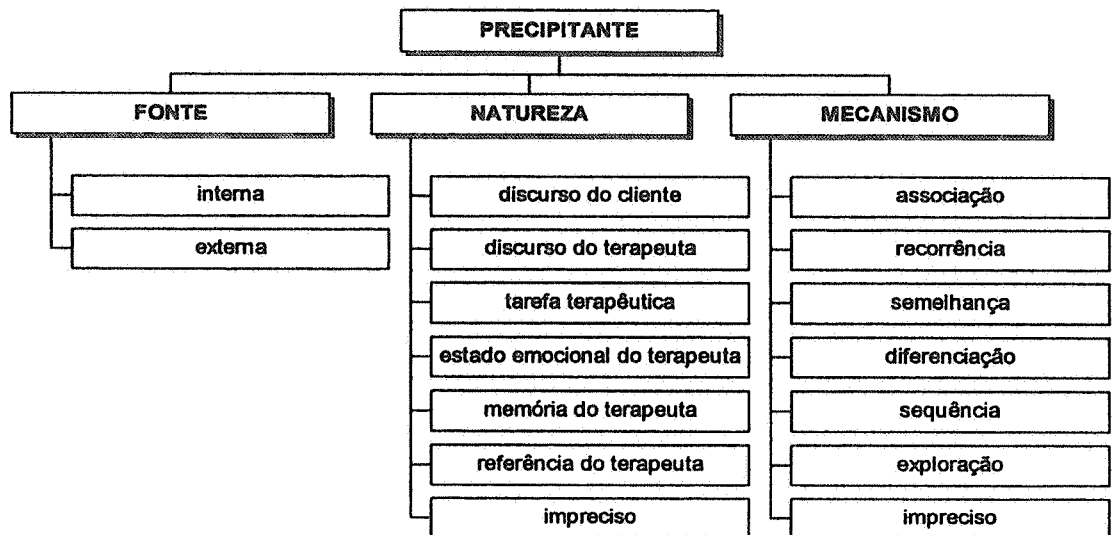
PRECIPITANTE

FONTE

interna

externa

NATUREZA

discurso do cliente

discurso do terapeuta

tarefa terapêutica

estado emocional do terapeuta

memória do terapeuta

referência do terapeuta

impreciso

MECANISMO

associação

recorrência

semelhança

diferenciação

sequência

exploração

impreciso